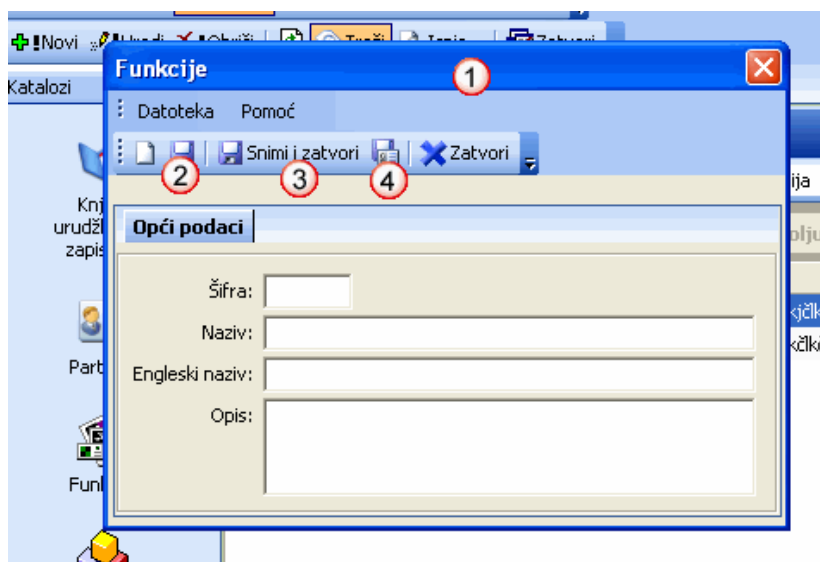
Novi Uredi Obriši Traži Ispis Zatvori

Katalozi

Knj urudž zapis

Part

Fun

Funkcije

1

Datoteka Pomoć

2

Snimi i zatvori

3

4

Zatvori

Opći podaci

Šifra:

Naziv:

Engleski naziv:

Opis:

ija

olj

kjčlk

kčlk